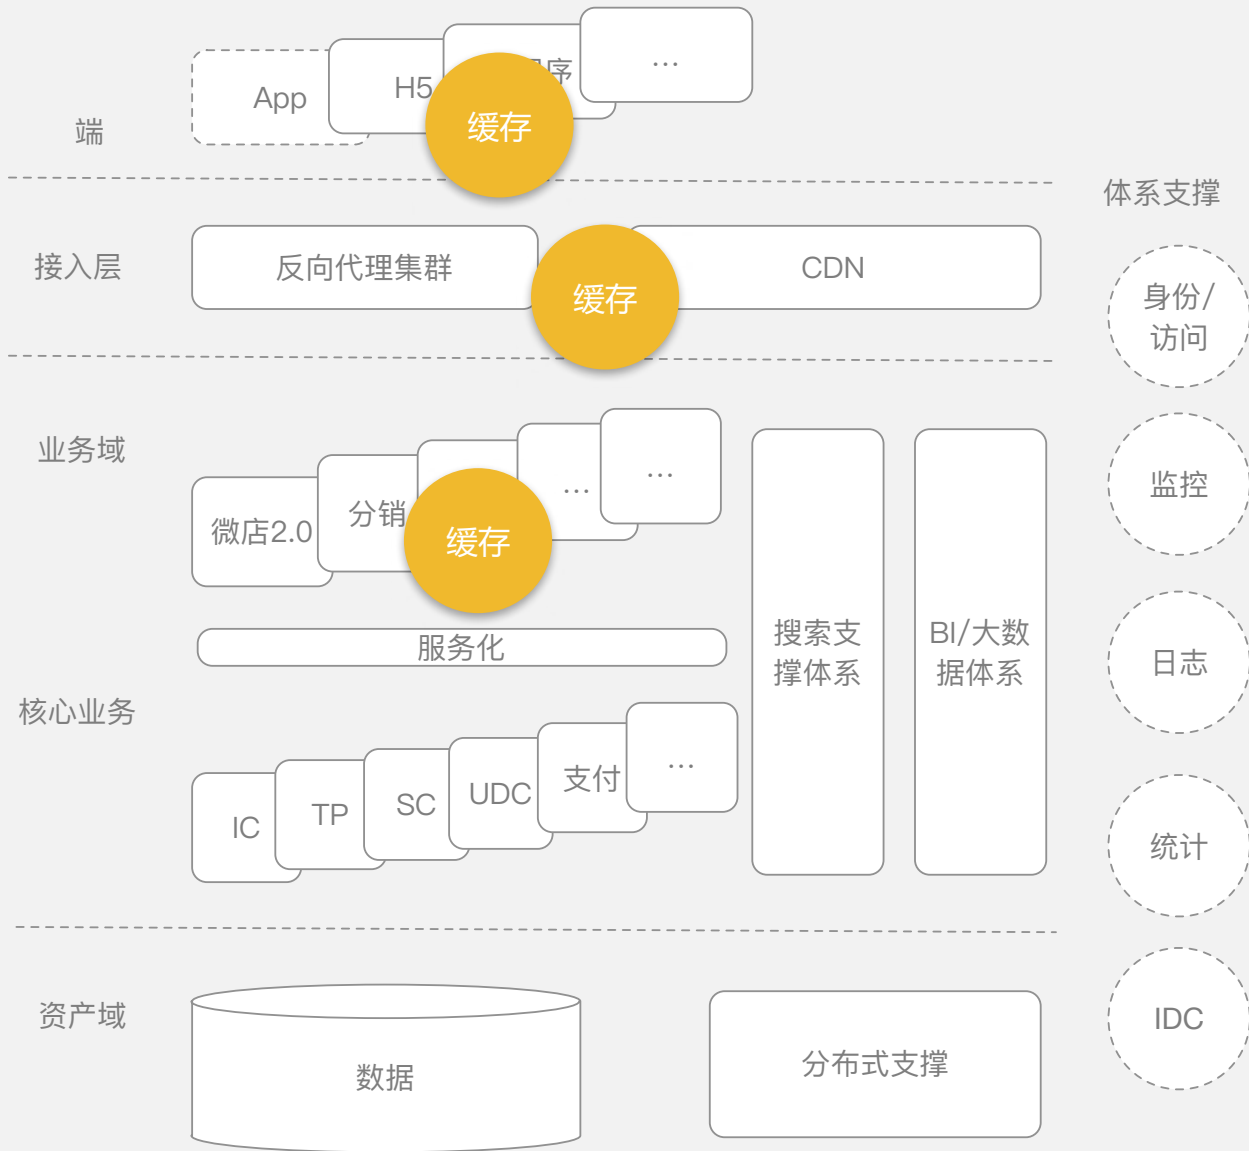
端

App

H5

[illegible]序

...

缓存

体系支撑

接入层

反向代理集群

缓存

CDN

身份/访问

业务域

微店2.0

分销

缓存

...

...

监控

服务化

搜索支撑体系

BI/大数据体系

日志

核心业务

IC

TP

SC

UDC

支付

...

统计

资产域

数据

分布式支撑

IDC